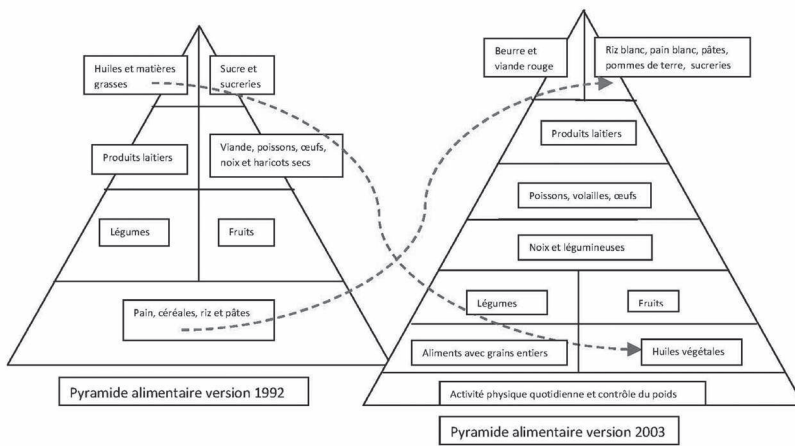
Huiles et matières grasses

Sucre et sucreries

Produits laitiers

Viande, poissons, œufs, noix et haricots secs

Légumes

Fruits

Pain, céréales, riz et pâtes

Pyramide alimentaire version 1992

Beurre et viande rouge

Riz blanc, pain blanc, pâtes, pommes de terre, sucreries

Produits laitiers

Poissons, volailles, œufs

Noix et légumineuses

Légumes

Fruits

Aliments avec grains entiers

Huiles végétales

Activité physique quotidienne et contrôle du poids

Pyramide alimentaire version 2003